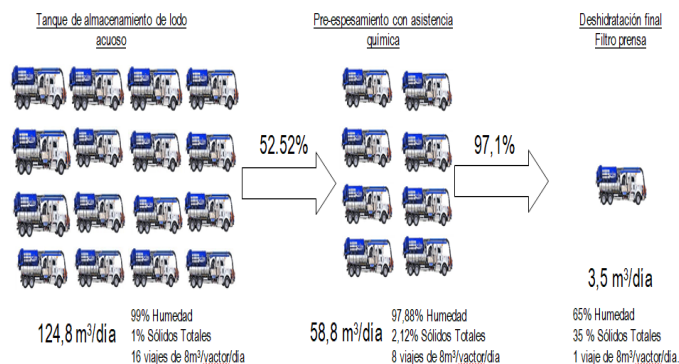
Tanque de almacenamiento de lodo acuoso

Pre-espesamiento con asistencia química

Deshidratación final
Filtro prensa

52.52%

97,1%

3,5 m$^3$/día

124,8 m$^3$/día

99% Humedad
1% Sólidos Totales
16 viajes de 8m$^3$/vactor/día

58,8 m$^3$/día

97,88% Humedad
2,12% Sólidos Totales
8 viajes de 8m$^3$/vactor/día

65% Humedad
35 % Sólidos Totales
1 viaje de 8m$^3$/vactor/día.